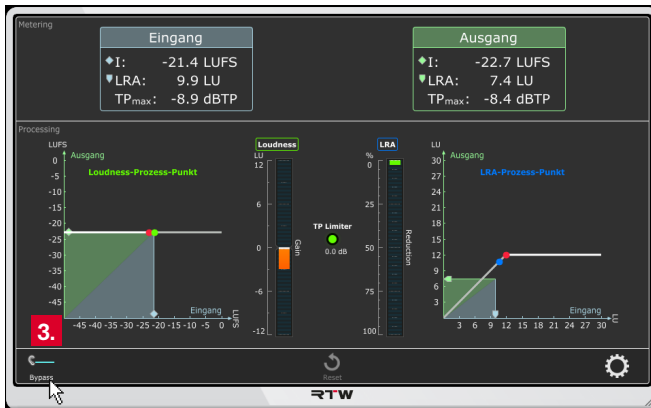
Metering

Eingang
I: -21.4 LUFS
LRA: 9.9 LU
TP$_{max}$: -8.9 dBTP

Ausgang
I: -22.7 LUFS
LRA: 7.4 LU
TP$_{max}$: -8.4 dBTP

Processing

LUFS
Ausgang
Loudness-Prozess-Punkt
0
-5
-10
-15
-20
-25
-30
-35
-40
-45
3.
-45 -40 -35 -30 -25 -20 -15 -10 -5 0
Eingang
LUFS

Loudness
LU
12
6
0
-6
-12
Gain

TP Limiter
0.0 dB

LRA
%
0
25
50
75
100
Reduction

LU
Ausgang
LRA-Prozess-Punkt
30
27
24
21
18
15
12
9
6
3
3 6 9 12 15 18 21 24 27 30
Eingang
LU

Bypass
Reset
RTW